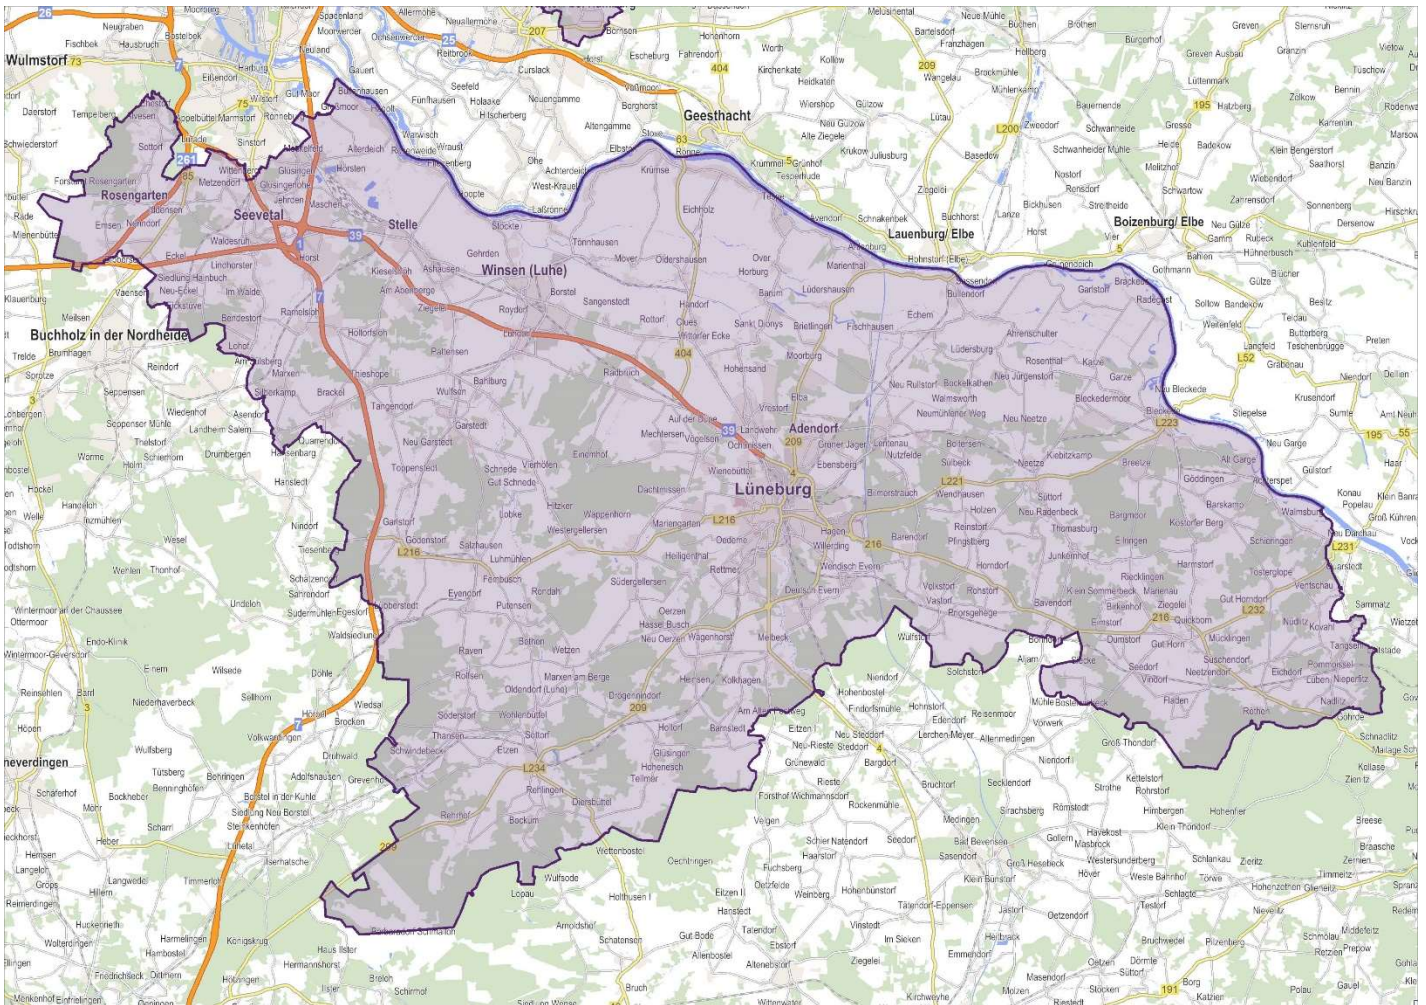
Wulmstorf
Neugraben
Fischbek
Hausbruch
Harburg
Eißendorf
Neuland
Spadenland
Moorwerder
Ochsenwerder
Allermöhe
Neuallermöhe
Reitbrook
Curslack
Bergedorf
Börnsen
Escheburg
Fahrendorf
Hohenhorn
Worth
Geesthacht
Kollow
Kirchenkate
Heidkaten
Wiershop
Gülzow
Neu Gülzow
Alte Ziegelei
Krukow
Juliusburg
Lütau
Basedow
Dalldorf
Lanze
Lauenburg/ Elbe
Buchhorst
Schnakenbek
Wangelau
Brockmühle
Mühlenkamp
Franzhagen
Hellberg
Buchen
Brothen
Bartelsdorf
Neue Mühle
Melusinental
Greven
Burgerhof
Greven Ausbau
Granzin
Stemsruh
Vietow
Tüschow
Lüttenmark
Bennin
Zahrensdorf
Zweedorf
Bauernende
Schwanneide
Schwanheider Mühle
Gresse
Heide
Badekow
Melizhof
Nostorf
Rensdorf
Schwartow
Bickhusen
Streitheide
Boizenburg/ Elbe
Neu Gülze
Gamm
Rubeck
Hühnerbusch
Bahlen
Gothmann
Bücher
Gülze
Sollow
Bandekow
Besitz
Teldau
Wiebendorf
Zahrensdorf
Sonnenberg
Dersenow
Kuhlenfeld
Hitzberg
Zülow
Karrentin
Klein Bengerstorf
Saalhorst
Banzin
Rodenwalde
Marsow
Neu Banzin
Hirschkrug
Vier
Tostedt
Rosengarten
Seevetal
Stelle
Winsen (Luhe)
Buchholz in der Nordheide
Lüneburg
Adendorf
Bleckede
Wittorf
Gut Moor
Tempelberg
Daerstorf
Schwiederstorf
Forst
Sottorf
Ehestorf
Appelbüttel
Marmstorf
Rönneburg
Meckelfeld
Sinstorf
Lindorf
Hittfeld
Glüsingen
Allerdeich
Horsten
Maschen
Fünfhausen
Holaake
Seefeld
Hitscherberg
Neuengamme
Ohe
Achterdeich
West-Krauel
Altengamme
Borghorst
Vollmoor
Stove
Rönne
Krümmel
Grünhof
Tesperhude
Emsen
Nenndorf
Metzendorf
Jehrden
Waldesruh
Eckel
Lindhorst
Siedlung Hainbuch
Neu-Eckel
Im Walde
Ramelsloh
Horst
Kieselstein
Ashausen
Am Aborgorg
Ziegelei
Roydorf
Borstel
Sangenstedt
Rottorf
Handorf
Over
Horburg
Bardowick
Hohnstorf
Artlenburg
Avendorf
Marienthal
Lüdershausen
Brietlingen
Fischhausen
Echem
Sankt Dionys
Vittorfer Ecke
Lüdersburg
Bullendorf
Sassendorf
Barförde
Garlstorf
Radegast
Walmsburg
Neu Jürgenstorf
Rosenthal
Karze
Garze
Neu Rullstorf
Boltersen
Gödenstorf
Radbruch
Mechtersen
Vögelsen
Ochtmissen
Erbstorf
Lentenau
Grüner Jäger
Ebensberg
Moorburg
Hohensand
Vrestorf
Elba
Brackede
Stiepelse
Neu Garge
Alt Garge
Gödingen
Walmsburg
Barskamp
Göddingen
Dahlenburg
Reppenstedt
Kirchgellersen
Westergellersen
Embsen
Oerzen
Melbeck
Deutsch Evern
Wendisch Evern
Barendorf
Reinstorf
Thomasburg
Neetze
Süttorf
Wendhausen
Holzen
Pilgerberg
Vastorf
Volkstorf
Rohstorf
Bavendorf
Dumstorf
Gut Horn
Seedorf
Nahrendorf
Eichdorf
Pommoissel
Neu Darchau
Darchau
Konau
Popelau
Tosterglope
Tangsehl
Kovahl
Harmstorf
Ventschau
Rieckingen
Marienau
Wiecheln
Quickborn
Nüdlitz
Gohlitz
Kaarßen
Nieperfitz
Luben
Bleckede
Amt Neuhaus
Sumte
Krusendorf
Grabenau
Preten
Dellien
Niendorf
Teschenbrügge
Langfeld
Buttorberg
Haar
Wehningen
Wietzetze
Sammatz
Neu Lübsee
Gut Horndorf
Mücklingen
Suschendorf
Neetzendorf
Süttorf
Kolkhagen
Hagen
Willerding
Oedeme
Rettmer
Heiligenthal
Südergellersen
Wetzen
Raven
Rolfsen
Oldendorf (Luhe)
Marxen am Berge
Drögennindorf
Hermsen
Barnstedt
Holtorf
Glüsingen
Hohenesch
Tellmer
Eitzen I
Grünewald
Bargdorf
Neu-Rieste
Rieste
Forsthof Wichmannsdorf
Rockenmühle
Velgen
Schier Natendorf
Seedorf
Bruchtorf
Secklendorf
Strothe
Rohrstorf
Kettelstorf
Himbergen
Hohenfier
Klein Thondorf
Breese
Brauschde
Zernien
Timmeitz
Gollern
Havekost
Masbrock
Westersunderberg
Schlankau
Zieritz
Wieste Bahnhof
Törwe
Hohenzethen
Gienalz
Sprank
Testorf
Nievelitz
Redemoißel
Middefeitz
Schmölau
Retzien
Prepow
Gohlau
Göddingen
Neu Darchau
Sarenseck
Lüneburg
Pattensen
Tespe
Drage
Handorf
Winsen
Bahlburg
Tangendorf
Wulfsen
Garstedt
Toppenstedt
Salzhausen
Putensen
Luhmühlen
Eyendorf
Rehlingen
Soderstorf
Amelinghausen
Betzendorf
Oldendorf
Ehlbeck
Bienenbüttel
Reinstorf
Wulfstorf
Hohenbostel
Niendorf
Solchstorf
Alt Garge
Wendewisch
Neu Garstedt
Garlstorf
Godenstorf
Nindorf
Quarrendorf
Hanstedt
Asendorf
Jesteburg
Brackel
Marxen
Thieshope
Hollenstedt
Holm
Wörme
Lohof
Hollenstedt
Eyendorf
Sahrendorf
Schätzendorf
Tiesenberg
Wesel
Undeloh
Egestorf
Sudermühlen
Waldsiedlung
Döhle
Wiedsal
Volkwardingen
Brockhöfe
Höpen
Ehrhorn
Wilsede
Sellhorn
Eimen
Reinsehlen
Barrl
Niederhaverbeck
Wulfsberg
Behringen
Tütsberg
Bennighöfen
Adolfshausen
Greyenhorst
Bispingen
Drilhwald
Borstel in der Kuhle
Siedlung Neu Borstel
Steinbeck
Neverdingen
Schafschof
Mohr
Scharrl
Heber
Hemsen
Langeloh
Gröps
Hillern
Reimerdingen
Huckenrieth
Hamelingen
Hambostel
Wolterdingen
Königskrug
Haus Ilster
Hermannshorst
Brelog
Schirmot
Friedrichseck
Ollmem
Höllinger
Menkenhof
Einhelingen
Oerrel
Dethlingen
Munster
Ellringen
Lopau
Wulfsode
Holthusen I
Eitzen II
Hanstedt
Amoldshof
Schatensen
Gut Bode
Allenbostel
Altenebstorf
Ebstorf
Talendorf
Wettenbostel
Oechtringen
Fuchsberg
Dreizfelde
Weinberg
Hohenbünstorf
Tätendorf-Eppensen
Vinstedt
Im Sieken
Jastorf
Ostendorf
Bad Bevensen
Sasendorf
Groß Hesebeck
Medingen
Hövrer
Heitbrack
Bruchwedel
Pilzenberg
Emmendorf
Oetzen
Dörmte
Stöcken
Masendorf
Molzen
Rieste
Süthorf
Borg
Katzien
Polau
Gauel
Kirchweyhe
Siedlung Westerweyhe
Rätzlingen
Reisenmoor
Bostelwiebeck
Edendorf
Lerchen-Meyer
Allenmedingen
Findorfsmühle
Hohnstorf
Neu Steddorf
Steddorf
Groß Thondorf
Schnallitz
Malage
Kollase
Zienitz
Mühle
Vorwerk
Brietlingen
Bardowick
Sankt Dionys
Neetze
Kiebitzkamp
Breetze
Dachtmissen
Wippenhorn
Hitzker
Lobke
Gut Schnede
Schnede
Vierhöfen
Einemhof
Mariengarten
Wiebeck
Pferdeberg
Arenberg
Neu Neetze
Neumühlener Weg
Bockelkathen
Walmsworth
Alt Wendischthun
Neu Radenbeck
Radenbeck
Bargmoor
Barendorf
Klein Sommerbeck
Birkenhof
Ziegelei
Eimstorf
Kostorfer Berg
Ellringen
Steinhorst
Bleckedermoor
Ahrensschulten
Lüdersburg
Bavendorf
Quickborn
Sammatz
Grabau
Gut Moor
Vaensen
Meilsen
Bremsen
Treide
Brunhagen
Sprötze
Reindorf
Seppensen
Wiedenhof
Sopponser Mühle
Thelstorf
Schierhorn
Drumbergen
Landheim Salem
Holm
Tostedt
Hockel
Handeloh
Inzmühlen
Wintermoor an der Chaussee
Ottermoor
Wehlen
Thonhof
Endo-Klinik
Wintermoor-Geversdorf
Hottenbostel
Wettenbostel
Eyendorf
Stelle
Büllhorn
Bultmoor
Blankensee
Krümse
Elbstorf
Schwinde
Kogelsbroeck
Bardowick
Rottorf
Lassrönne
Stöckte
Gehrden
Tönnhausen
Mover
Oldershausen
Eichholz
Hoopte
Laßrönne
Stelle
Fleestedt
Hörsten
Bullenhausen
Over
Warwisch
Kirchwerder
Wrauster
Ohe
Elbstorf
Gehrden
Hohnstorf (Elbe)
Echem
Lüdershausen
Garlstorf
Stiepelse
Krusendorf
Bleckede
Gut Bode
Dannenberg
26
7
73
75
261
85
1
39
7
25
207
63
5
209
404
L200
195
5
L52
55
195
L223
L221
209
4
L216
216
L216
L234
209
4
209
216
L232
L231
3
3
7
209
191